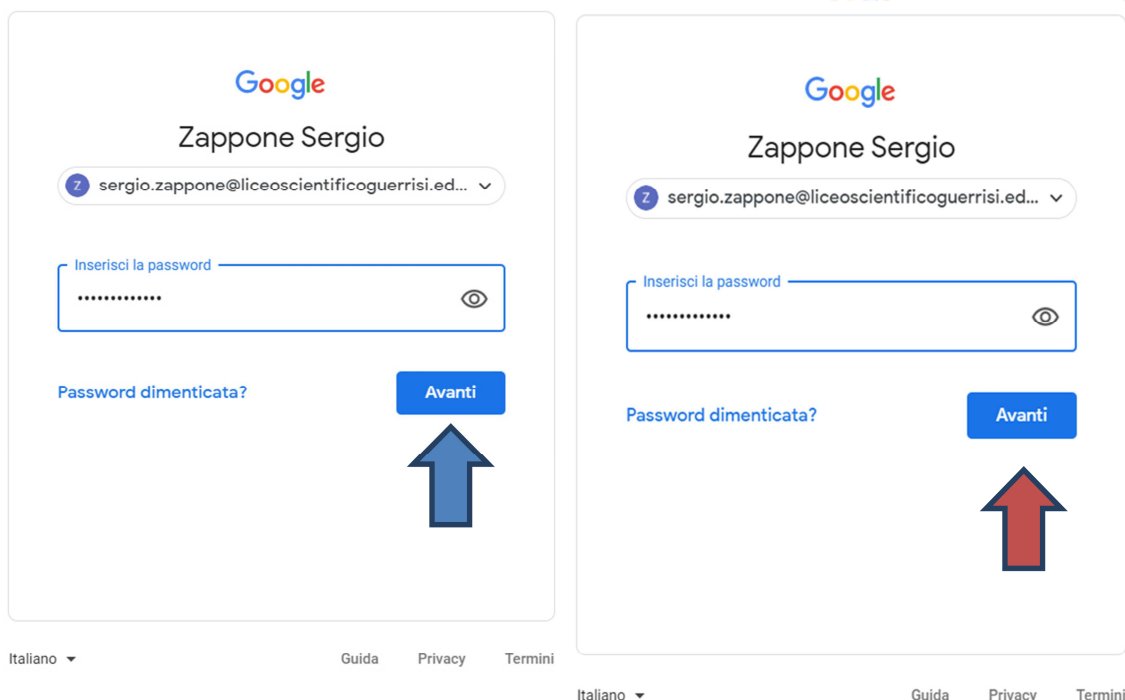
Google

Zappone Sergio

Z sergio.zappone@liceoscientificoguerrisi.ed...

Inserisci la password

•••••••••••••

Password dimenticata?

Avanti

Italiano

Guida Privacy Termini

Google

Zappone Sergio

Z sergio.zappone@liceoscientificoguerrisi.ed...

Inserisci la password

•••••••••••••

Password dimenticata?

Avanti

Italiano

Guida Privacy Termini